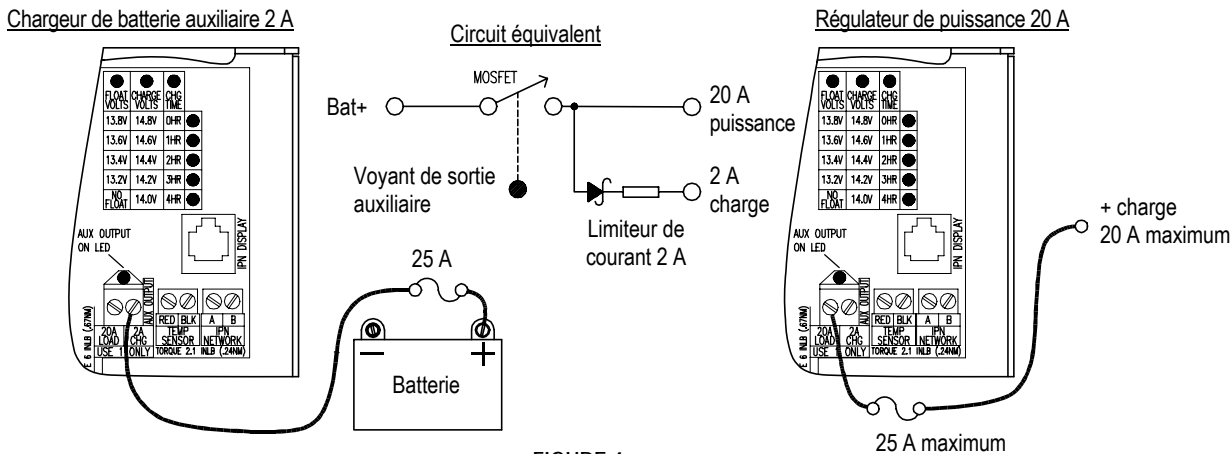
Chargeur de batterie auxiliaire 2 A

FLOAT VOLTS | CHARGE VOLTS | CHG TIME
13.8V | 14.8V | 0HR
13.6V | 14.6V | 1HR
13.4V | 14.4V | 2HR
13.2V | 14.2V | 3HR
NO FLOAT | 14.0V | 4HR

AUX OUTPUT ON LED
IPN DISPLAY
AUX OUTPUT
20A LOAD USE | 2A CHG ONLY | RED BLK TEMP SENSOR | A B IPN NETWORK
TORQUE 2.1 INLB (.24NM)
E 6 INLB (.67NM)

Circuit équivalent

MOSFET
Bat+
20 A puissance
Voyant de sortie auxiliaire
2 A charge
Limiteur de courant 2 A

25 A
Batterie

Régulateur de puissance 20 A

FLOAT VOLTS | CHARGE VOLTS | CHG TIME
13.8V | 14.8V | 0HR
13.6V | 14.6V | 1HR
13.4V | 14.4V | 2HR
13.2V | 14.2V | 3HR
NO FLOAT | 14.0V | 4HR

AUX OUTPUT ON LED
IPN DISPLAY
AUX OUTPUT
20A LOAD USE | 2A CHG ONLY | RED BLK TEMP SENSOR | A B IPN NETWORK
TORQUE 2.1 INLB (.24NM)
E 6 INLB (.67NM)

+ charge
20 A maximum

25 A maximum

FIGURE 4